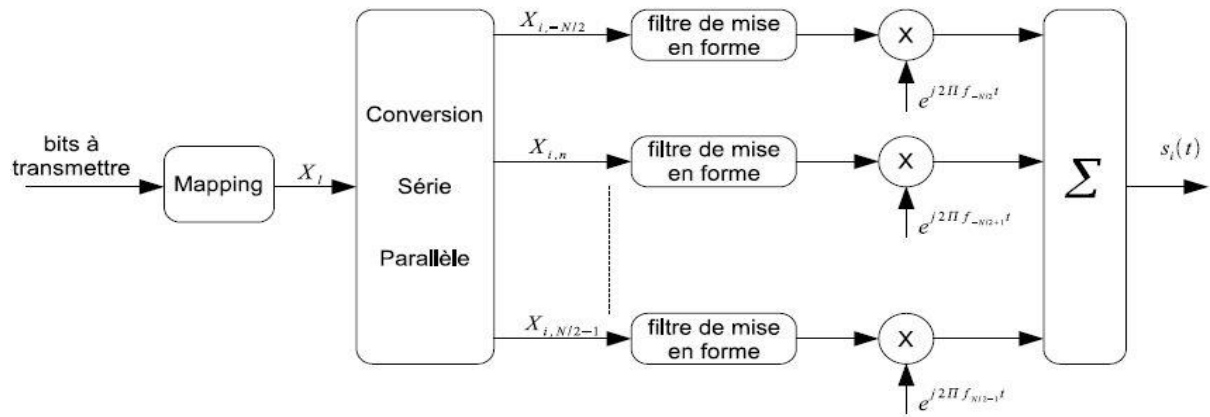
bits à transmettre

Mapping

$X_i$

Conversion

Série

Parallèle

$X_{i,-N/2}$

$X_{i,n}$

$X_{i,N/2-1}$

filtre de mise en forme

filtre de mise en forme

filtre de mise en forme

X

X

X

$e^{j2\Pi f_{-N/2}t}$

$e^{j2\Pi f_{-N/2+1}t}$

$e^{j2\Pi f_{N/2-1}t}$

$\sum$

$s_i(t)$